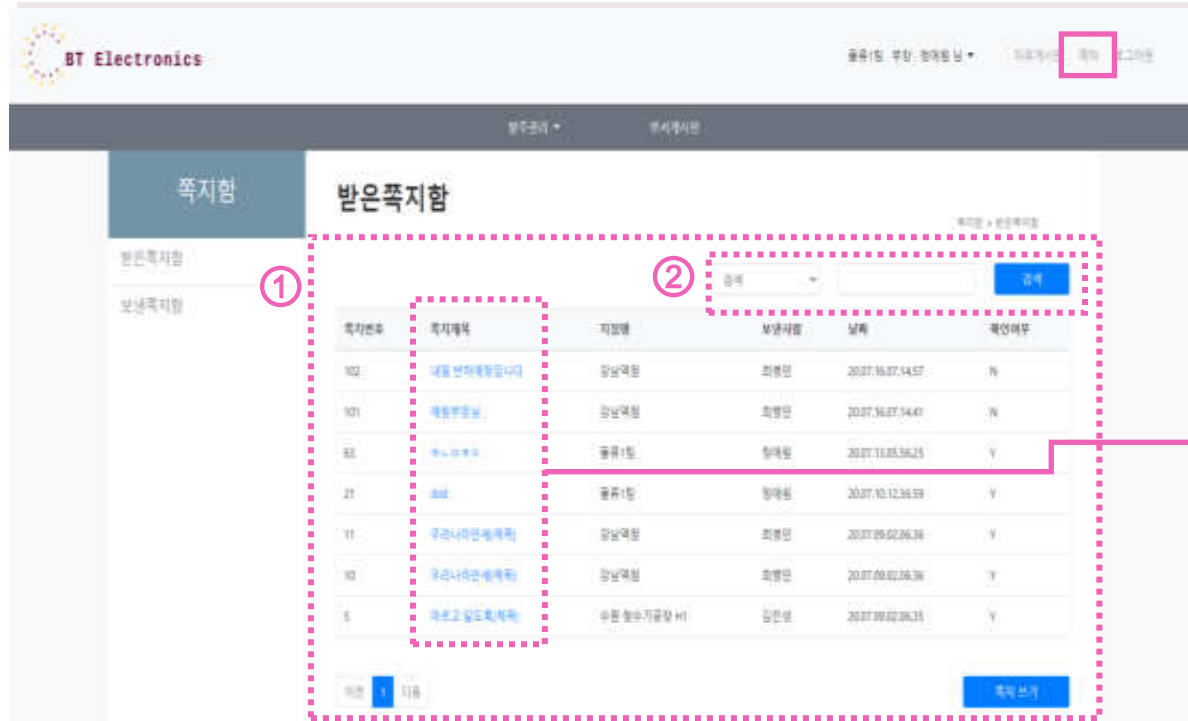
BT Electronics

물류1팀 부장: 정애원 님 ▾ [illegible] 쪽지 로그아웃

발주관리 ▾ 부서게시판

쪽지함

받은쪽지함

보낸쪽지함

받은쪽지함

쪽지함 > 받은쪽지함

①

②

검색 ▾

검색

| 쪽지번호 | 쪽지제목 | 지점명 | 보낸사람 | 날짜 | 확인여부 |
|---|---|---|---|---|---|
| 102 | 내일 반차예정입니다 | 강남역점 | 최명민 | 20.07.16 07:14:57 | N |
| 101 | 예원부장님 | 강남역점 | 최명민 | 20.07.16 07:14:41 | N |
| 63 | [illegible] | 물류1팀 | 정애원 | 20.07.13 05:56:25 | Y |
| 21 | dsd | 물류1팀 | 정애원 | 20.07.10 12:36:59 | Y |
| 11 | 우리나라만세(제목) | 강남역점 | 최명민 | 20.07.09 02:36:36 | Y |
| 10 | 우리나라만세(제목) | 강남역점 | 최명민 | 20.07.09 02:36:36 | Y |
| 5 | 아프고 알도록(제목) | 수원 정수기공장 H1 | 김진성 | 20.07.09 02:36:35 | Y |

이전 1 다음

쪽지 쓰기